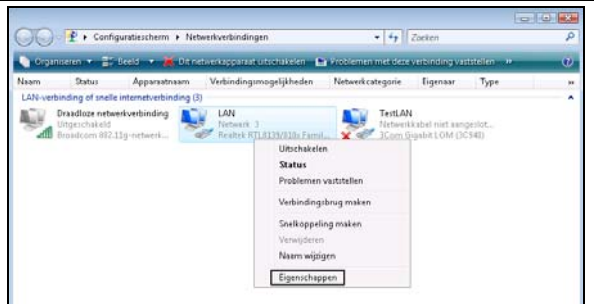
Configuratiescherm ▸ Netwerkverbindingen

Zoeken

Organiseren ▾ Beeld ▾ Dit netwerkapparaat uitschakelen Problemen met deze verbinding vaststellen »

Naam Status Apparaatnaam Verbindingsmogelijkheden Netwerkcategorie Eigenaar Type »

LAN-verbinding of snelle internetverbinding (3)

Draadloze netwerkverbinding
Uitgeschakeld
Broadcom 802.11g-netwerk...

LAN
Netwerk 3
Realtek RTL8139/810x Famil...

TestLAN
Netwerkkabel niet aangeslot...
3Com Gigabit LOM (3C940)

Uitschakelen
Status
Problemen vaststellen
Verbindingsbrug maken
Snelkoppeling maken
Verwijderen
Naam wijzigen
Eigenschappen